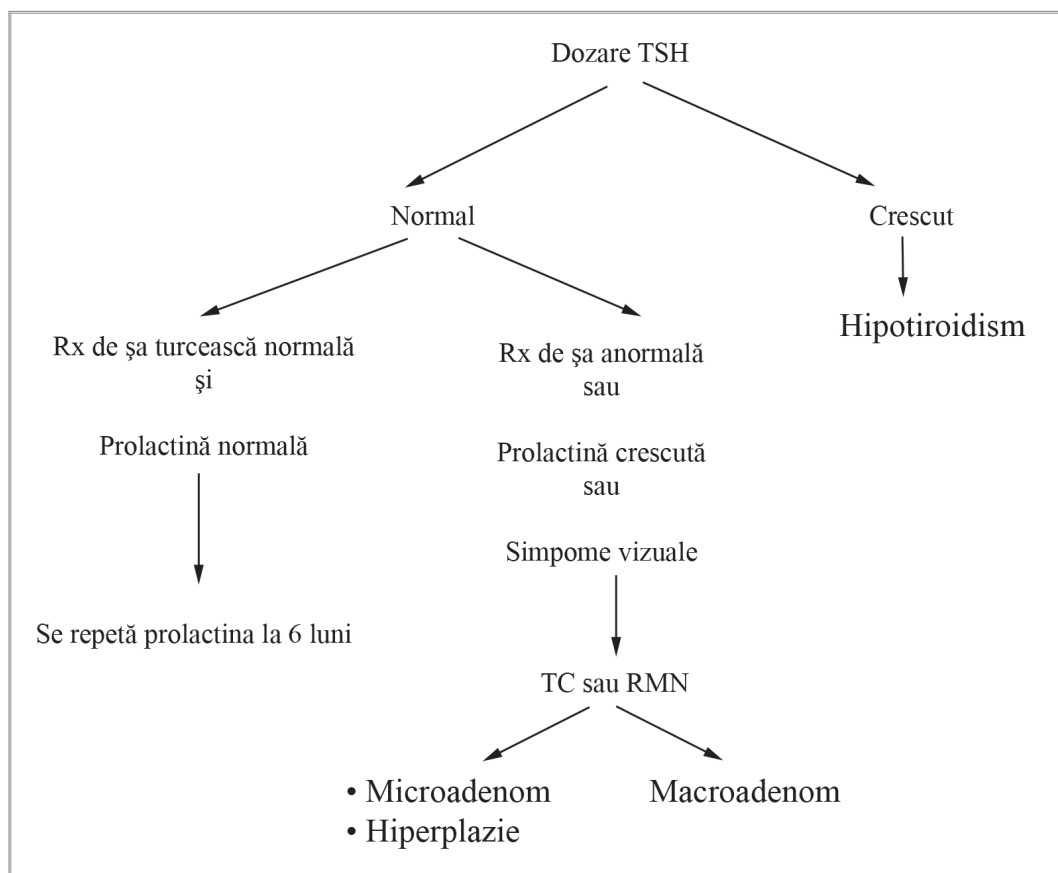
Dozare TSH

Normal

Crescut

Hipotiroidism

Rx de şa turcească normală şi

Prolactină normală

Se repetă prolactina la 6 luni

Rx de şa anormală sau

Prolactină crescută sau

Simpome vizuale

TC sau RMN

• Microadenom
• Hiperplazie

Macroadenom